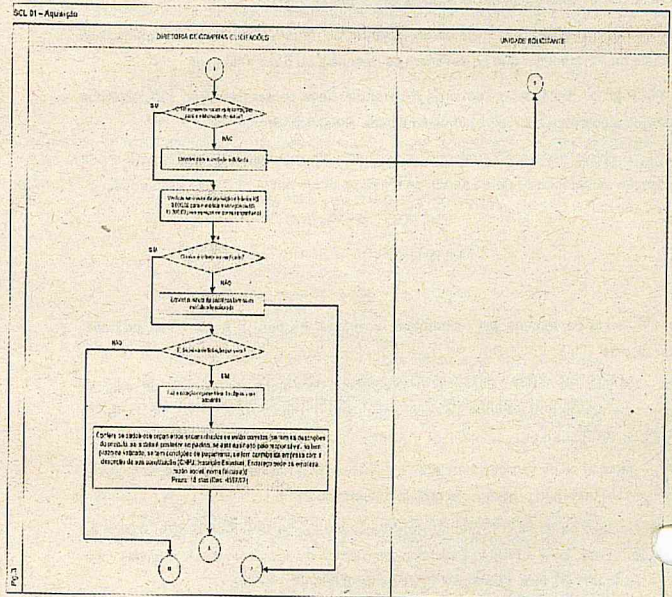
SCL 01 – Aquisição

DIRETORIA DE COMPRAS E LICITAÇÕES

UNIDADE SOLICITANTE

1

SIM

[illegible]

NÃO

Devolve para a unidade solicitante

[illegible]

SIM

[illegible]

NÃO

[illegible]

NÃO

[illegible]

SIM

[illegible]

Confere se todos os orçamentos encaminhados se estão corretos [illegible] se atende as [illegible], se tem prazo de validade, se tem condições de pagamento, se tem carimbo da empresa com a descrição de sua constituição (CNPJ, Inscrição Estadual, Endereço sede da empresa, razão social, nome fantasia). Prazo: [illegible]

1

B

7

Pg. 3